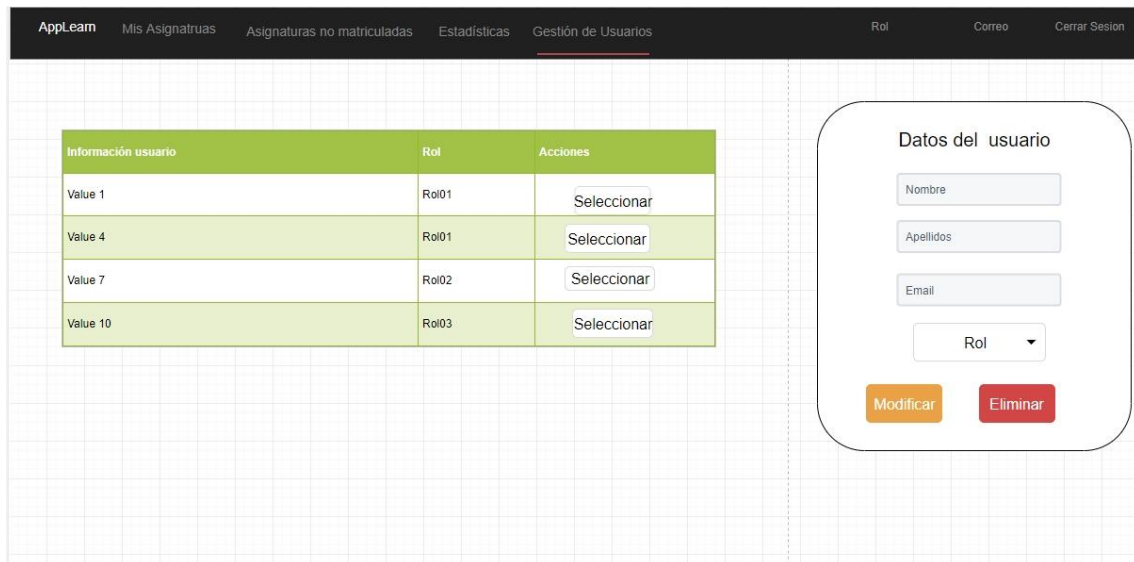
AppLearn Mis Asignatruas Asignaturas no matriculadas Estadísticas Gestión de Usuarios Rol Correo Cerrar Sesion

| Información usuario | Rol | Acciones |
|---|---|---|
| Value 1 | Rol01 | Seleccionar |
| Value 4 | Rol01 | Seleccionar |
| Value 7 | Rol02 | Seleccionar |
| Value 10 | Rol03 | Seleccionar |

Datos del usuario

Nombre

Apellidos

Email

Rol

Modificar Eliminar